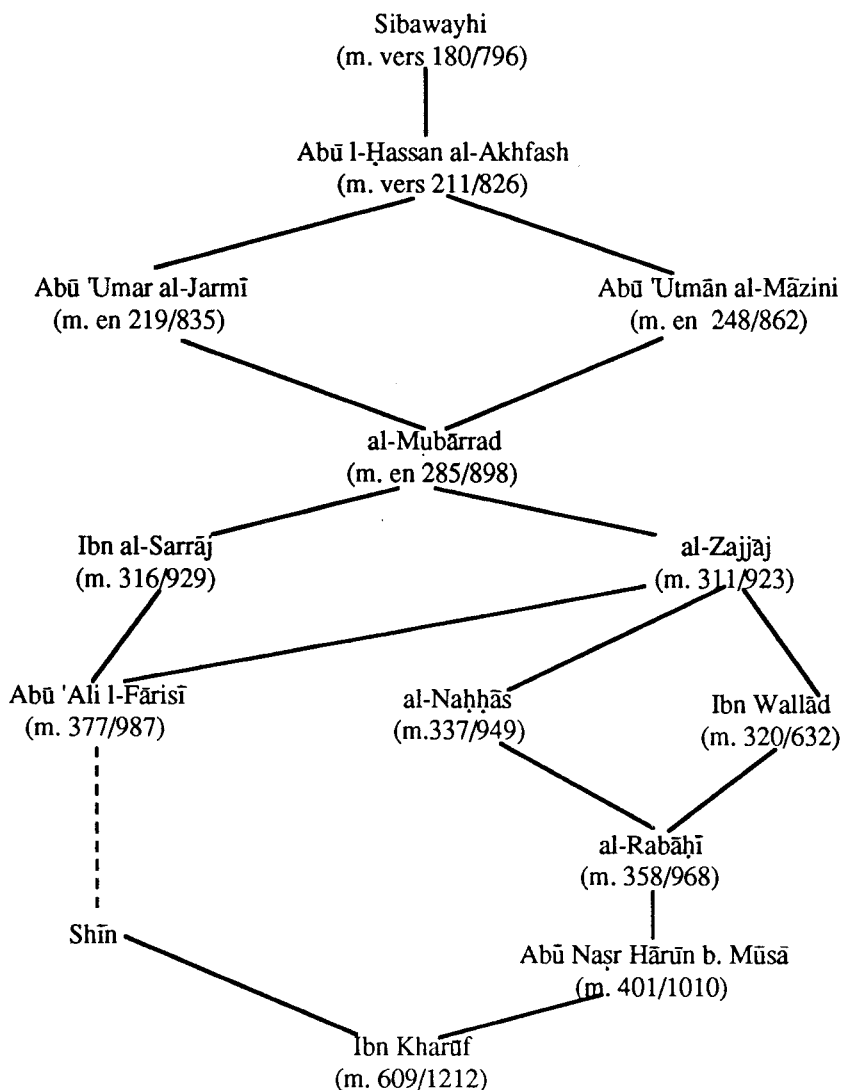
Sibawayhi
(m. vers 180/796)

Abū l-Ḥassan al-Akhfash
(m. vers 211/826)

Abū 'Umar al-Jarmī
(m. en 219/835)

Abū 'Utmān al-Māzini
(m. en 248/862)

al-Mubārrad
(m. en 285/898)

Ibn al-Sarrāj
(m. 316/929)

al-Zajjāj
(m. 311/923)

Abū 'Ali l-Fārisī
(m. 377/987)

al-Naḥḥās
(m.337/949)

Ibn Wallād
(m. 320/632)

al-Rabāḥī
(m. 358/968)

Shīn

Abū Naṣr Hārūn b. Mūsā
(m. 401/1010)

Ibn Kharūf
(m. 609/1212)